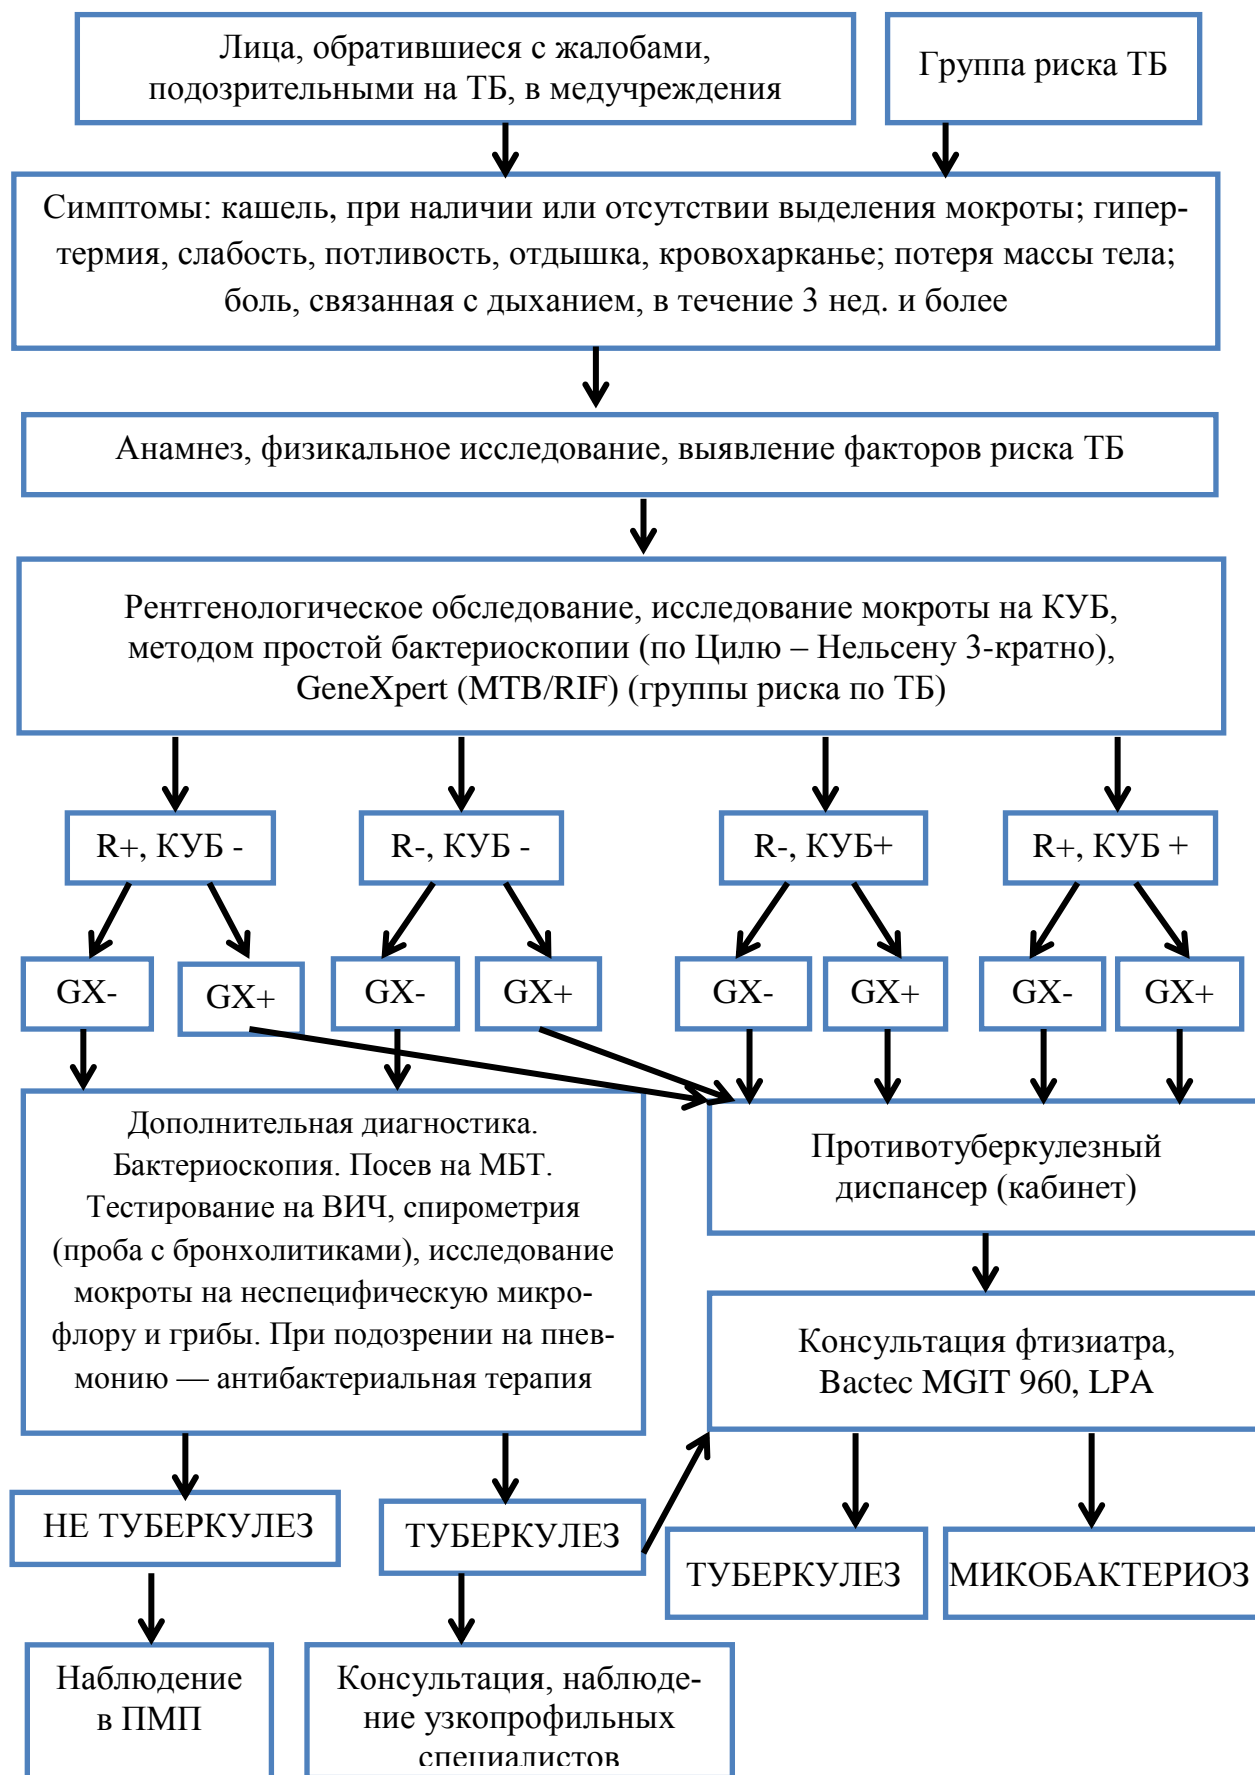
Лица, обратившиеся с жалобами, подозрительными на ТБ, в медучреждения

Группа риска ТБ

Симптомы: кашель, при наличии или отсутствии выделения мокроты; гипертермия, слабость, потливость, отдышка, кровохарканье; потеря массы тела; боль, связанная с дыханием, в течение 3 нед. и более

Анамнез, физикальное исследование, выявление факторов риска ТБ

Рентгенологическое обследование, исследование мокроты на КУБ, методом простой бактериоскопии (по Цилю – Нельсену 3-кратно), GeneXpert (MTB/RIF) (группы риска по ТБ)

R+, КУБ -

R-, КУБ -

R-, КУБ+

R+, КУБ +

GX-

GX+

GX-

GX+

GX-

GX+

GX-

GX+

Дополнительная диагностика. Бактериоскопия. Посев на МБТ. Тестирование на ВИЧ, спирометрия (проба с бронхолитиками), исследование мокроты на неспецифическую микрофлору и грибы. При подозрении на пневмонию — антибактериальная терапия

Противотуберкулезный диспансер (кабинет)

Консультация фтизиатра, Bactec MGIT 960, LPA

НЕ ТУБЕРКУЛЕЗ

ТУБЕРКУЛЕЗ

ТУБЕРКУЛЕЗ

МИКОБАКТЕРИОЗ

Наблюдение в ПМП

Консультация, наблюдение узкопрофильных специалистов